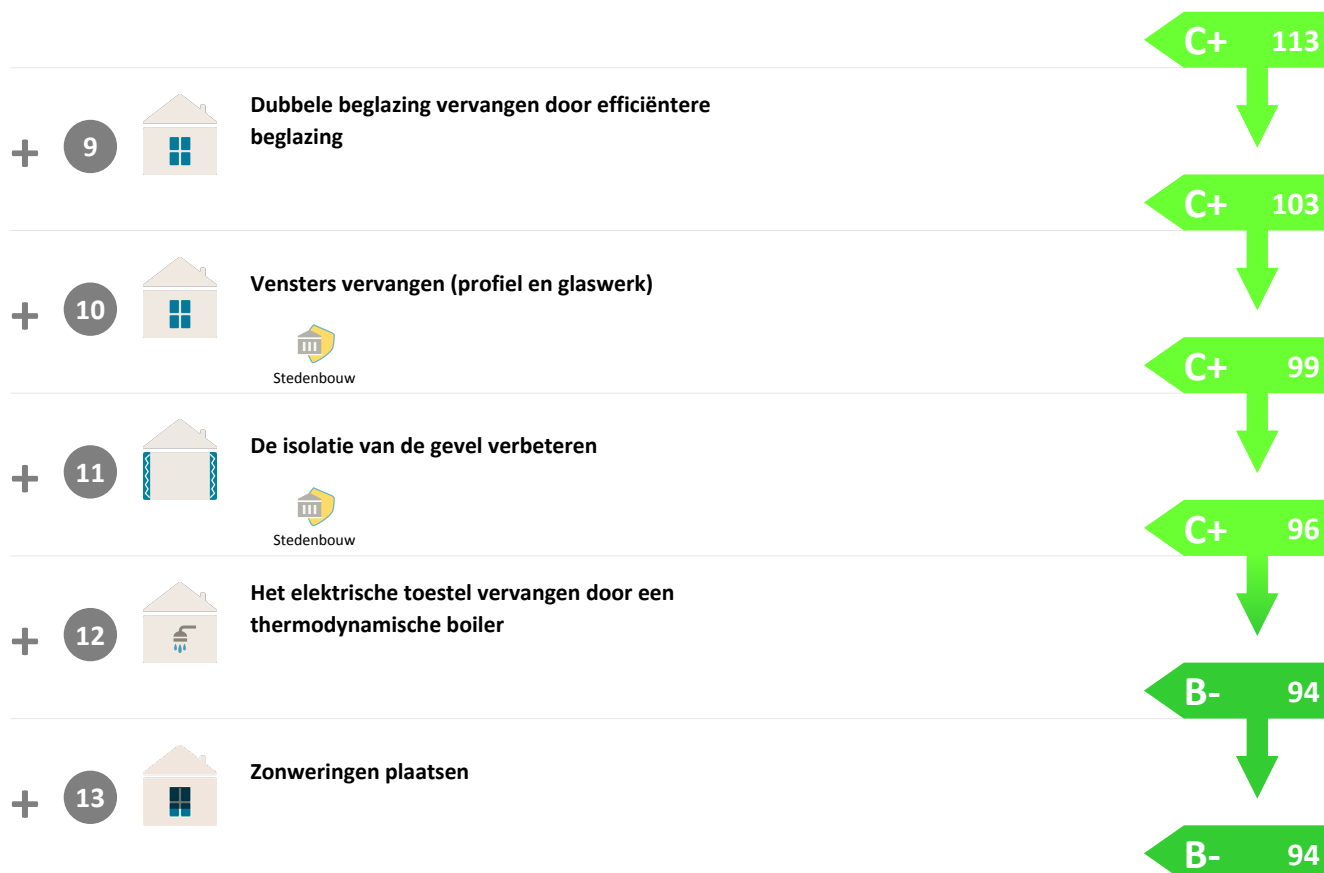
C+ 113

+ 9 Dubbele beglazing vervangen door efficiëntere beglazing

C+ 103

+ 10 Vensters vervangen (profiel en glaswerk)

Stedenbouw

C+ 99

+ 11 De isolatie van de gevel verbeteren

Stedenbouw

C+ 96

+ 12 Het elektrische toestel vervangen door een thermodynamische boiler

B- 94

+ 13 Zonweringen plaatsen

B- 94